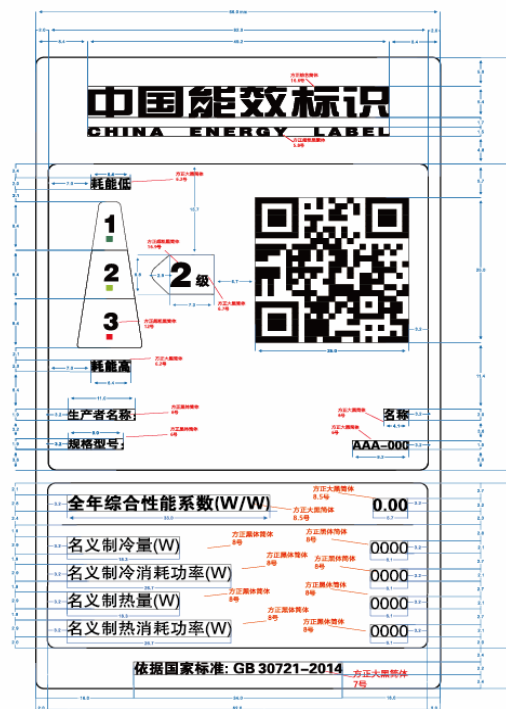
中国能效标识
CHINA ENERGY LABEL

方正超粗黑简体
14.5号
方正超粗黑简体
5.5号

耗能低
方正大黑简体
6.2号

1
2
3

2级

方正综艺简体
14.5号
方正大黑简体
6.7号
方正综艺简体
12号

耗能高
方正大黑简体
6.2号

生产者名称
方正大黑简体
6号
名称
方正大黑简体
6号

规格型号
方正大黑简体
6号
方正大黑简体
6号
AAA–000

全年综合性能系数(W/W)
方正大黑简体
8.5号
0.00
方正大黑简体
8.5号

名义制冷量(W)
方正黑体简体
8号
方正黑体简体
8号
0000

名义制冷消耗功率(W)
方正黑体简体
8号
方正黑体简体
8号
0000

名义制热量(W)
方正黑体简体
8号
方正黑体简体
8号
0000

名义制热消耗功率(W)
方正黑体简体
8号
方正黑体简体
8号
0000

依据国家标准: GB 30721–2014
方正大黑简体
7号